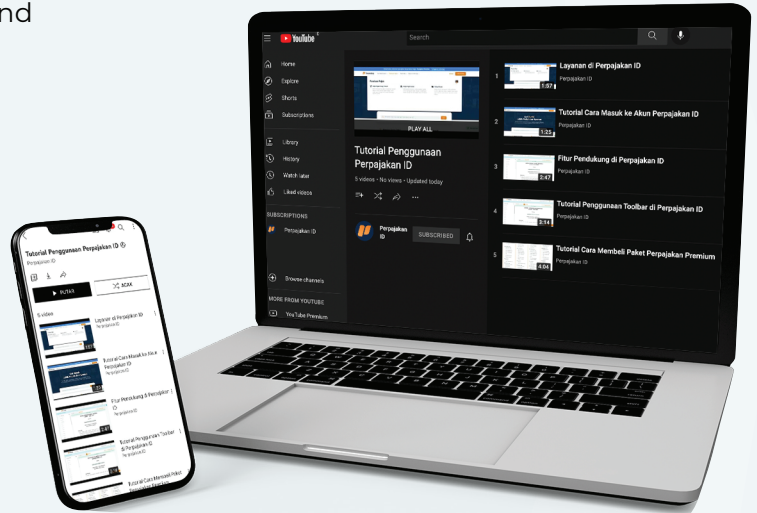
nd

YouTube

Search

Home
Explore
Shorts
Subscriptions
Library
History
Watch later
Liked videos

SUBSCRIPTIONS
Perpajakan ID

Browse channels

MORE FROM YOUTUBE
YouTube Premium

PLAY ALL

Tutorial Penggunaan Perpajakan ID
5 videos · No views · Updated today

Perpajakan ID
SUBSCRIBED

1 Layanan di Perpajakan ID
Perpajakan ID
1:57

2 Tutorial Cara Masuk ke Akun Perpajakan ID
Perpajakan ID
1:25

3 Fitur Pendukung di Perpajakan ID
Perpajakan ID
2:47

4 Tutorial Penggunaan Toolbar di Perpajakan ID
Perpajakan ID
2:14

5 Tutorial Cara Membeli Paket Perpajakan Premium
Perpajakan ID
4:06

Tutorial Penggunaan Perpajakan ID
Perpajakan ID
PUTAR
ACAK
5 video
Layanan di Perpajakan ID
Perpajakan ID
Tutorial Cara Masuk ke Akun Perpajakan ID
Perpajakan ID
Fitur Pendukung di Perpajakan ID
Perpajakan ID
2:47
Tutorial Penggunaan Toolbar di Perpajakan ID
Perpajakan ID
Tutorial Cara Membeli Paket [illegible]